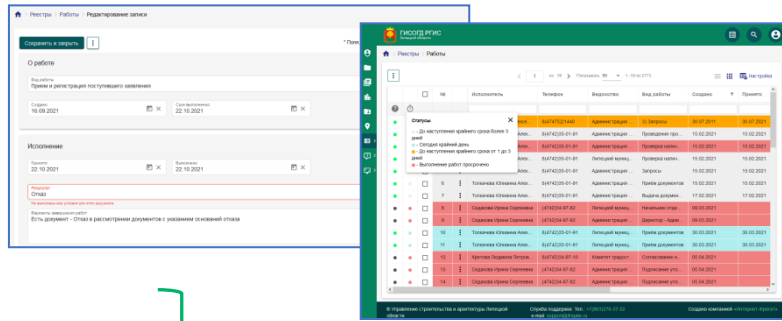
Реестры / Работы / Редактирование записи

Сохранить и закрыть

* Поля

О работе

Вид работы
Прием и регистрация поступившего заявления

Создано
16.09.2021

Срок выполнения
22.10.2021

Исполнение

Принято
22.10.2021

Выполнено
22.10.2021

Результат
Отказ

Вариант завершения работ
Есть документ - Отказ в рассмотрении документов с указанием оснований отказа

ГИСОГД РГИС
Липецкой области

Реестры / Работы

1 из 19

Показывать 10

1 - 10 из 2771

Настройка

| | | № | Исполнитель | Телефон | Ведомство | Вид работы | Создано | Принято |
|---|---|---|---|---|---|---|---|---|
| | | | | 8(4742)21440 | Администрация | 3) Запросы | 30.07.2021 | 30.07.2021 |
| | | | | 8(4742)55-01-81 | Администрация | Проведение про... | 15.02.2021 | 15.02.2021 |
| | | | | 8(4742)55-01-81 | Администрация | Проверка налич... | 10.02.2021 | 10.02.2021 |
| | | | | 8(4742)55-01-81 | Липецкий муниц... | Запросы | 10.02.2021 | 10.02.2021 |
| | | | | 8(4742)55-01-81 | Администрация | Проверка налич... | 15.02.2021 | 15.02.2021 |
| | | 6 | Толкачева Юлианна Алек... | 8(4742)55-01-81 | Липецкий муниц... | Прием документов | 15.02.2021 | 15.02.2021 |
| | | 7 | Толкачева Юлианна Алек... | 8(4742)55-01-81 | Администрация | Выдача докумен... | 17.02.2021 | 17.02.2021 |
| | | 8 | Седакова Ирина Сергеевна | (4742)24-87-63 | Липецкий муниц... | Прием документ... | 08.02.2021 | |
| | | 9 | Седакова Ирина Сергеевна | (4742)24-87-63 | Администрация | Директор - Адм... | 08.02.2021 | |
| | | 10 | Толкачева Юлианна Алек... | 8(4742)55-01-81 | Администрация | Проверка налич... | 30.03.2021 | 30.03.2021 |
| | | 11 | Толкачева Юлианна Алек... | 8(4742)55-01-81 | Администрация | Проведение про... | 30.03.2021 | 30.03.2021 |
| | | 12 | Крютова Людмила Петровна | (4742)24-87-70 | Комитет градост... | Согласование н... | 02.04.2021 | |
| | | 13 | Седакова Ирина Сергеевна | (4742)24-87-62 | Администрация | Подписание уп... | 05.04.2021 | |
| | | 14 | Седакова Ирина Сергеевна | (4742)24-87-62 | Администрация | Подписание уп... | 05.04.2021 | |

Статусы
- До наступления крайнего срока более 3 дней
- Сегодня крайний день
- До наступления крайнего срока от 1 до 3 дней
- Выполнение работ просрочено

© Управление строительства и архитектуры Липецкой области

Служба поддержки: Тел.: +7(953)876-67-62 e-mail: support@rgis.ru

Создано компанией «Интернет-Проекты»